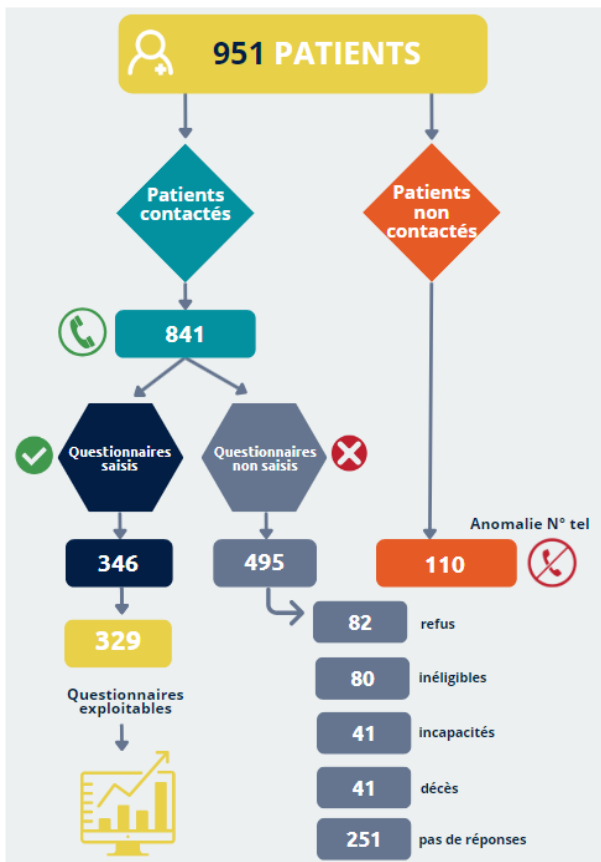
951 PATIENTS

Patients contactés

Patients non contactés

841

Questionnaires saisis

Questionnaires non saisis

346

495

Anomalie N° tel

110

329

Questionnaires exploitables

82 refus

80 inéligibles

41 incapacités

41 décès

251 pas de réponses